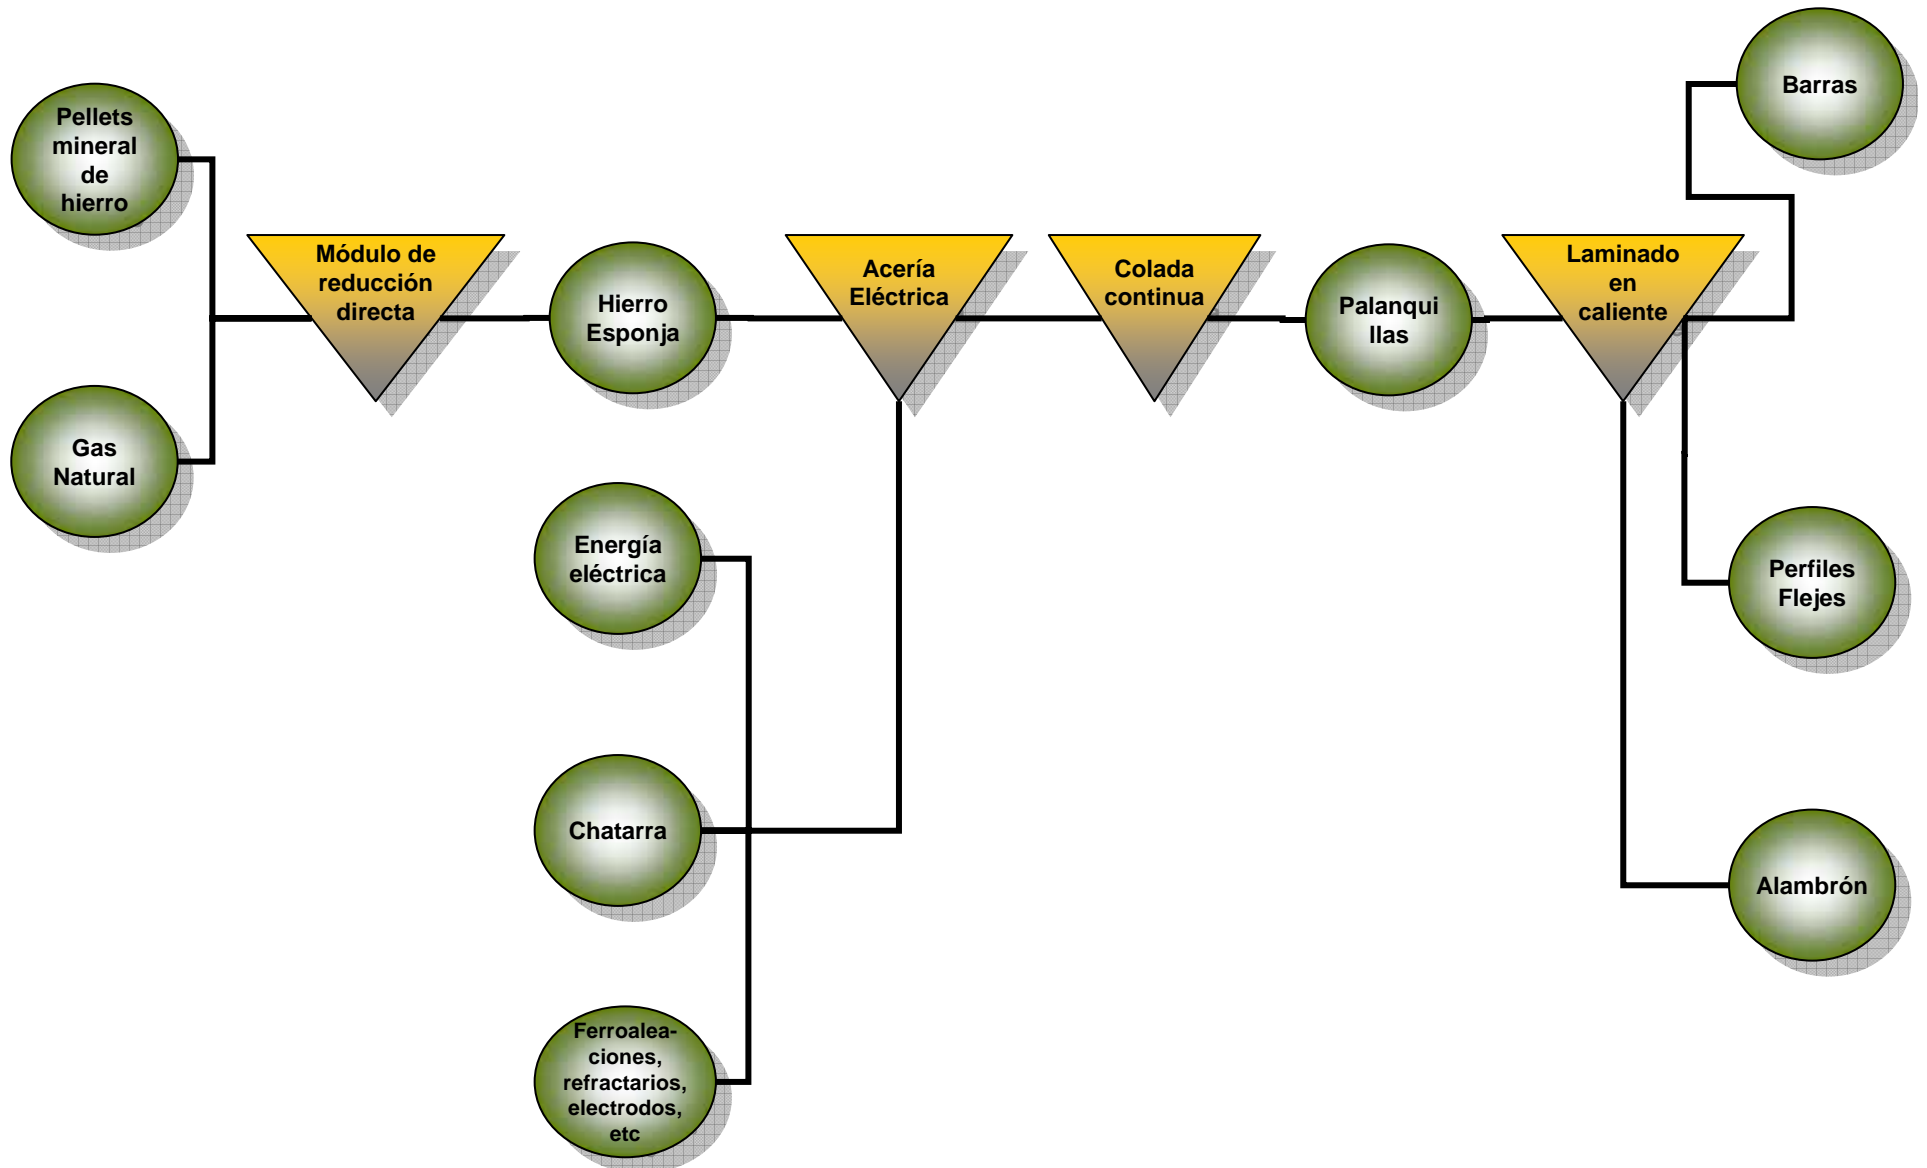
Pellets mineral de hierro

Gas Natural

Módulo de reducción directa

Hierro Esponja

Acería Eléctrica

Colada continua

Palanquillas

Laminado en caliente

Barras

Perfiles Flejes

Alambrón

Energía eléctrica

Chatarra

Ferroaleaciones, refractarios, electrodos, etc